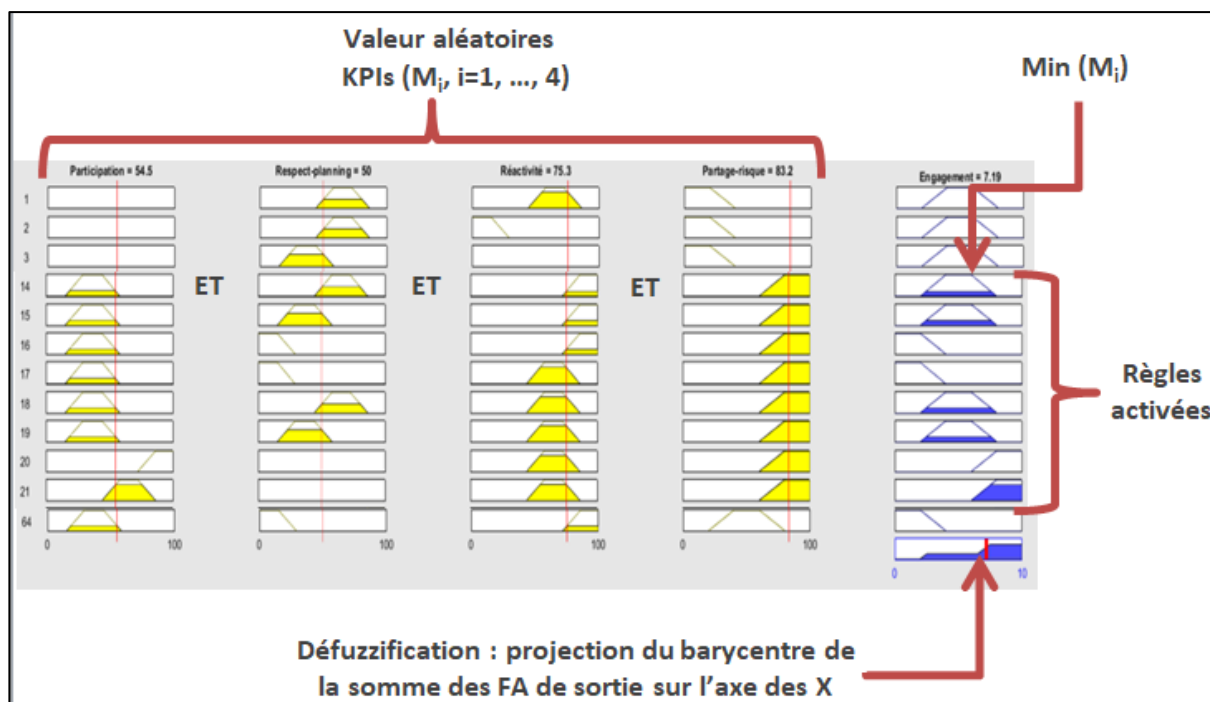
Valeur aléatoires
KPIs ($M_i$, i=1, …, 4)

Min ($M_i$)

Participation = 54.5

Respect-planning = 50

Réactivité = 75.3

Partage-risque = 83.2

Engagement = 7.19

1
2
3
14
15
16
17
18
19
20
21
64

ET

ET

ET

Règles activées

0
100
0
100
0
100
0
100
0
10

Défuzzification : projection du barycentre de la somme des FA de sortie sur l'axe des X